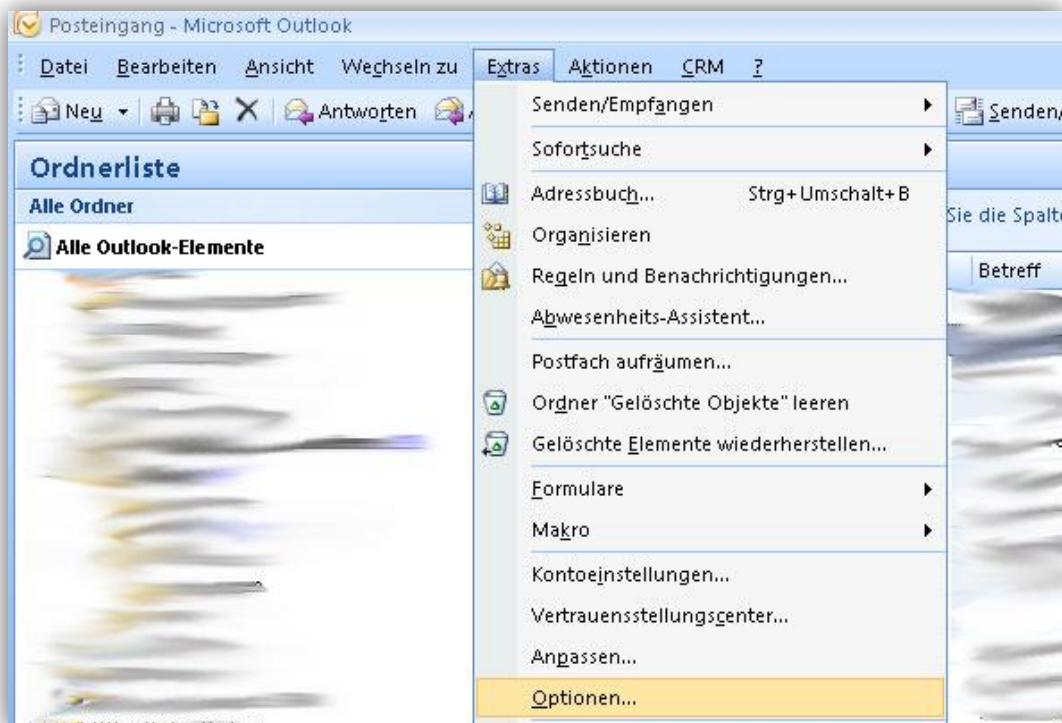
Posteingang - Microsoft Outlook

Datei Bearbeiten Ansicht Wechseln zu Extras Aktionen CRM ?

Neu Antworten Senden/

Ordnerliste

Alle Ordner

Alle Outlook-Elemente

Sie die Spalte

Betreff

Senden/Empfangen

Sofortsuche

Adressbuch... Strg+Umschalt+B

Organisieren

Regeln und Benachrichtigungen...

Abwesenheits-Assistent...

Postfach aufräumen...

Ordner "Gelöschte Objekte" leeren

Gelöschte Elemente wiederherstellen...

Formulare

Makro

Kontoeinstellungen...

Vertrauensstellungscenter...

Anpassen...

Optionen...